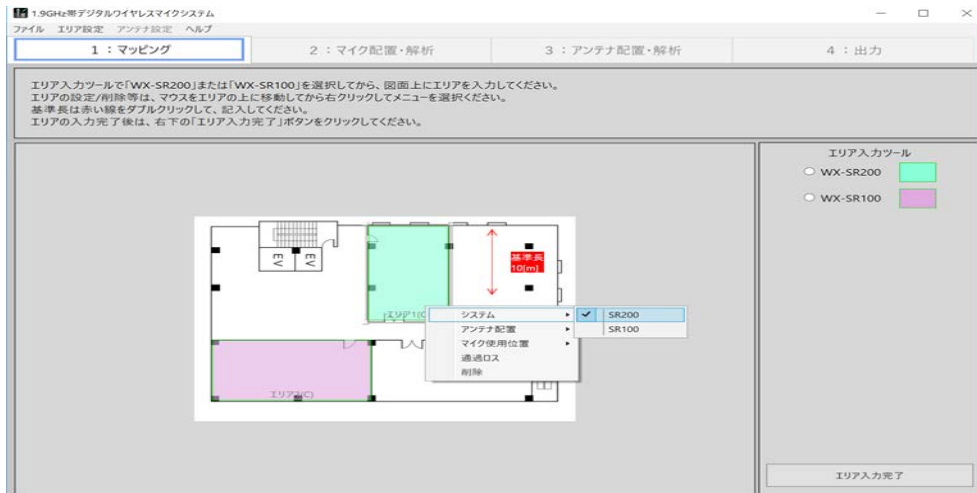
1.9GHz帯デジタルワイヤレスマイクシステム

ファイル　エリア設定　アンテナ設定　ヘルプ

1：マッピング　2：マイク配置・解析　3：アンテナ配置・解析　4：出力

エリア入力ツールで「WX-SR200」または「WX-SR100」を選択してから、図面上にエリアを入力してください。
エリアの設定/削除等は、マウスをエリアの上に移動してから右クリックしてメニューを選択ください。
基準長は赤い線をダブルクリックして、記入してください。
エリアの入力完了後は、右下の「エリア入力完了」ボタンをクリックしてください。

エリア入力ツール
WX-SR200
WX-SR100

EV
EV
基準長
10[m]
エリア1(C)
エリア2(C)

システム
アンテナ配置
マイク使用位置
通過ロス
削除

SR200
SR100

エリア入力完了